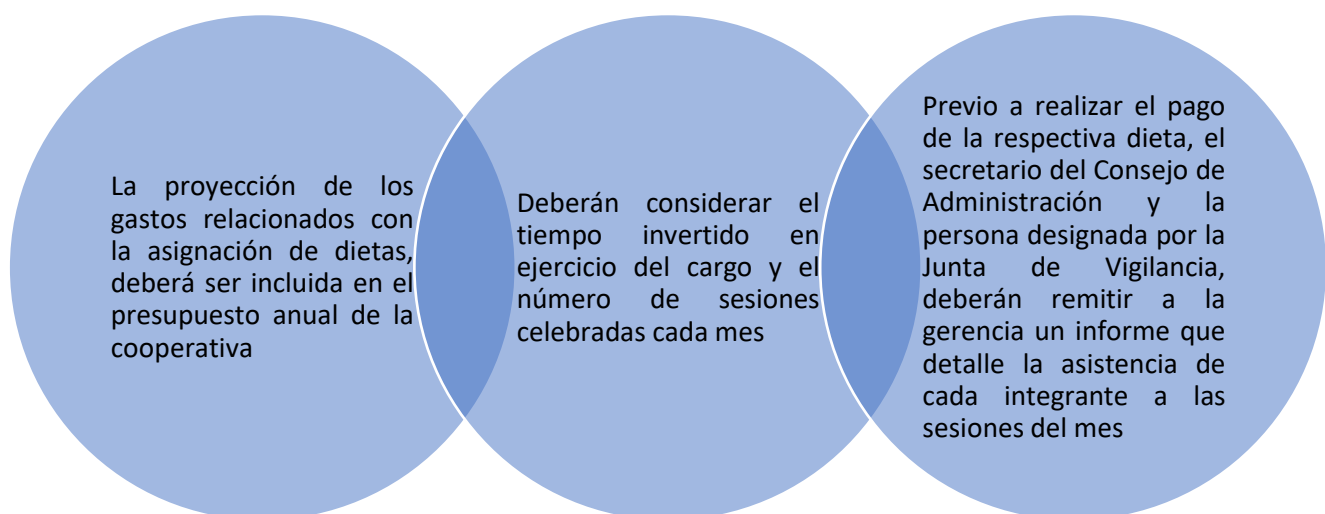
La proyección de los gastos relacionados con la asignación de dietas, deberá ser incluida en el presupuesto anual de la cooperativa

Deberán considerar el tiempo invertido en ejercicio del cargo y el número de sesiones celebradas cada mes

Previo a realizar el pago de la respectiva dieta, el secretario del Consejo de Administración y la persona designada por la Junta de Vigilancia, deberán remitir a la gerencia un informe que detalle la asistencia de cada integrante a las sesiones del mes